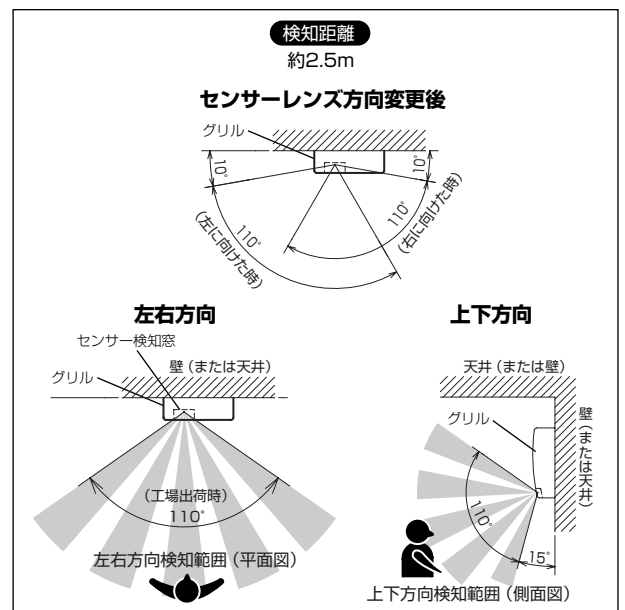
検知距離
約2.5m

センサーレンズ方向変更後

グリル

10°

10°

110°
(左に向けた時)

110°
(右に向けた時)

左右方向

センサー検知窓

壁（または天井）

グリル

(工場出荷時)
110°

左右方向検知範囲（平面図）

上下方向

天井（または壁）

グリル

壁（または天井）

110°

15°

上下方向検知範囲（側面図）